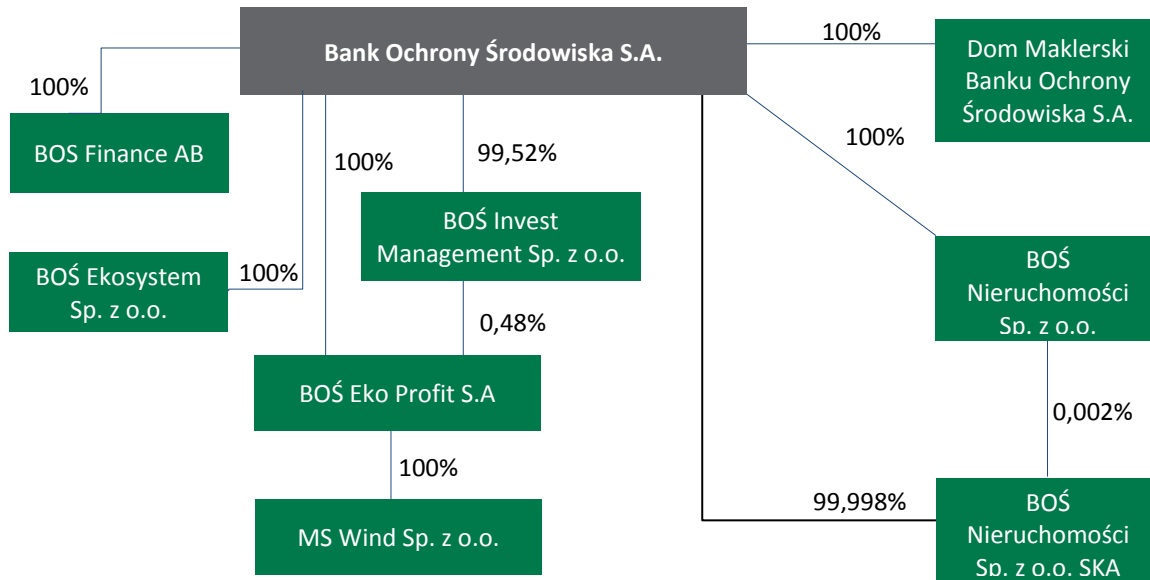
Bank Ochrony Środowiska S.A.

100%

Dom Maklerski Banku Ochrony Środowiska S.A.

100%

BOS Finance AB

100%

99,52%

100%

BOŚ Invest Management Sp. z o.o.

BOŚ Ekosystem Sp. z o.o.

100%

BOŚ Nieruchomości Sp. z o.o.

0,48%

BOŚ Eko Profit S.A

0,002%

100%

99,998%

MS Wind Sp. z o.o.

BOŚ Nieruchomości Sp. z o.o. SKA